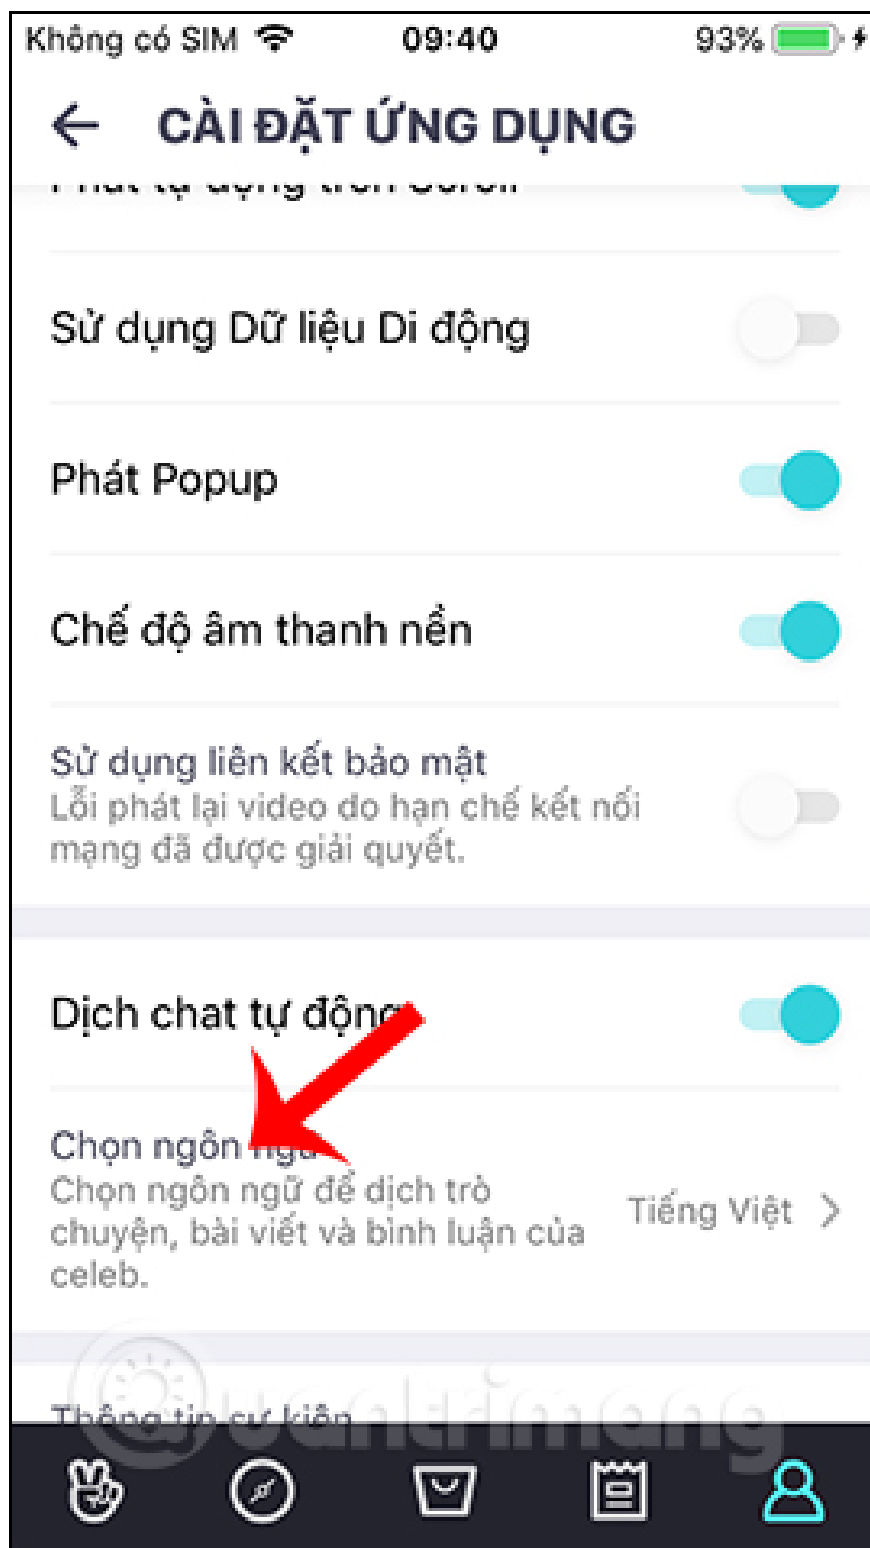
Không có SIM 09:40 93%

CÀI ĐẶT ỨNG DỤNG

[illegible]

Sử dụng Dữ liệu Di động

Phát Popup

Chế độ âm thanh nền

Sử dụng liên kết bảo mật
Lỗi phát lại video do hạn chế kết nối mạng đã được giải quyết.

Dịch chat tự động

Chọn ngôn ngữ
Chọn ngôn ngữ để dịch trò chuyện, bài viết và bình luận của celeb.
Tiếng Việt >

Thông tin sự kiện

Quantrimang